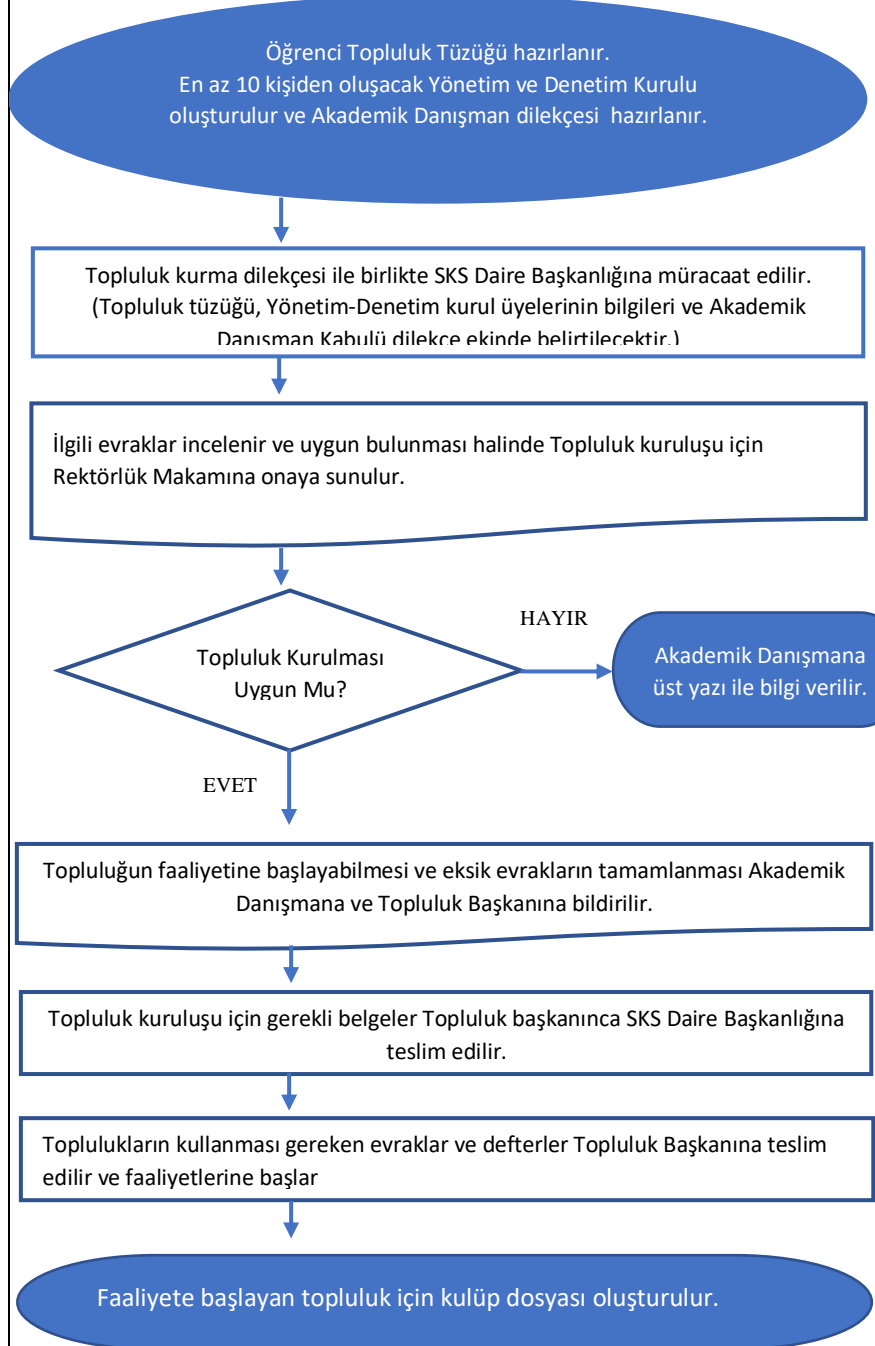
Öğrenci Topluluk Tüzüğü hazırlanır.
En az 10 kişiden oluşacak Yönetim ve Denetim Kurulu oluşturulur ve Akademik Danışman dilekçesi hazırlanır.

Topluluk kurma dilekçesi ile birlikte SKS Daire Başkanlığına müracaat edilir. (Topluluk tüzüğü, Yönetim-Denetim kurul üyelerinin bilgileri ve Akademik Danışman Kabulü dilekçe ekinde belirtilecektir.)

İlgili evraklar incelenir ve uygun bulunması halinde Topluluk kuruluşu için Rektörlük Makamına onaya sunulur.

Topluluk Kurulması Uygun Mu?

HAYIR

Akademik Danışmana üst yazı ile bilgi verilir.

EVET

Topluluğun faaliyetine başlayabilmesi ve eksik evrakların tamamlanması Akademik Danışmana ve Topluluk Başkanına bildirilir.

Topluluk kuruluşu için gerekli belgeler Topluluk başkanınca SKS Daire Başkanlığına teslim edilir.

Toplulukların kullanması gereken evraklar ve defterler Topluluk Başkanına teslim edilir ve faaliyetlerine başlar

Faaliyete başlayan topluluk için kulüp dosyası oluşturulur.